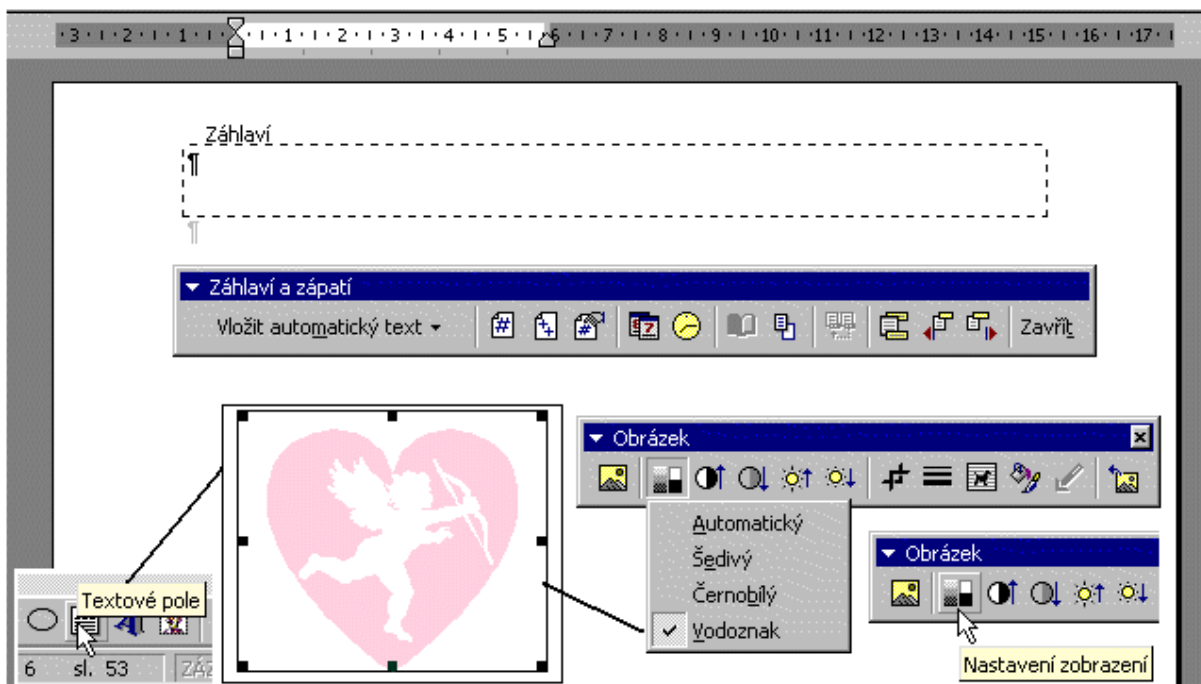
·3·1·2·1·1·1·1·2·1·3·1·4·1·5·1·6·1·7·1·8·1·9·1·10·1·11·1·12·1·13·1·14·1·15·1·16·1·17·

Záhlaví
¶

¶

Záhlaví a zápatí

Vložit automatický text ▾

Zavřít

Obrázek

Automatický
Šedivý
Černobílý
✓ Vodoznak

Obrázek

Textové pole

6 sl. 53 ZÁZ

Nastavení zobrazení